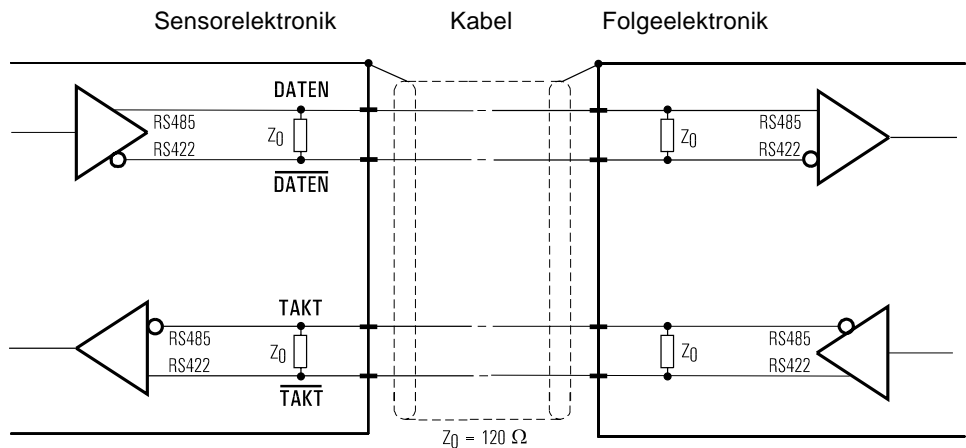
Sensorelektronik

Kabel

Folgeelektronik

DATEN

RS485
RS422

$Z_0$

$\overline{\text{DATEN}}$

$Z_0$

RS485
RS422

TAKT

RS485
RS422

$Z_0$

$\overline{\text{TAKT}}$

$Z_0$

RS485
RS422

$Z_0 = 120\ \Omega$